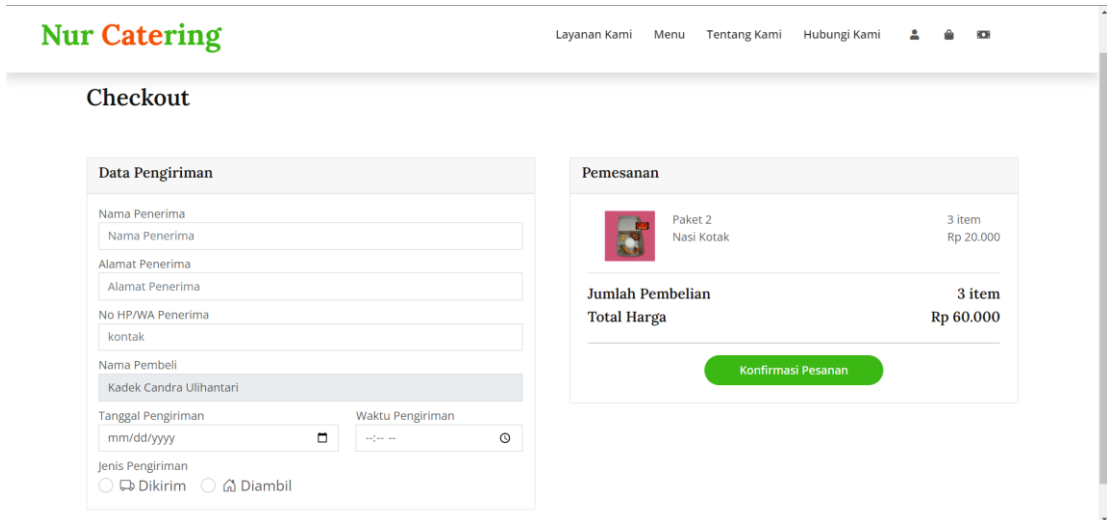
Nur Catering

Layanan Kami Menu Tentang Kami Hubungi Kami

Checkout

Data Pengiriman

Nama Penerima
Nama Penerima
Alamat Penerima
Alamat Penerima
No HP/WA Penerima
kontak
Nama Pembeli
Kadek Candra Ulihantari
Tanggal Pengiriman
mm/dd/yyyy
Waktu Pengiriman
--:-- --
Jenis Pengiriman
Dikirim Diambil

Pemesanan

Paket 2
Nasi Kotak
3 item
Rp 20.000

Jumlah Pembelian 3 item
Total Harga Rp 60.000

Konfirmasi Pesanan